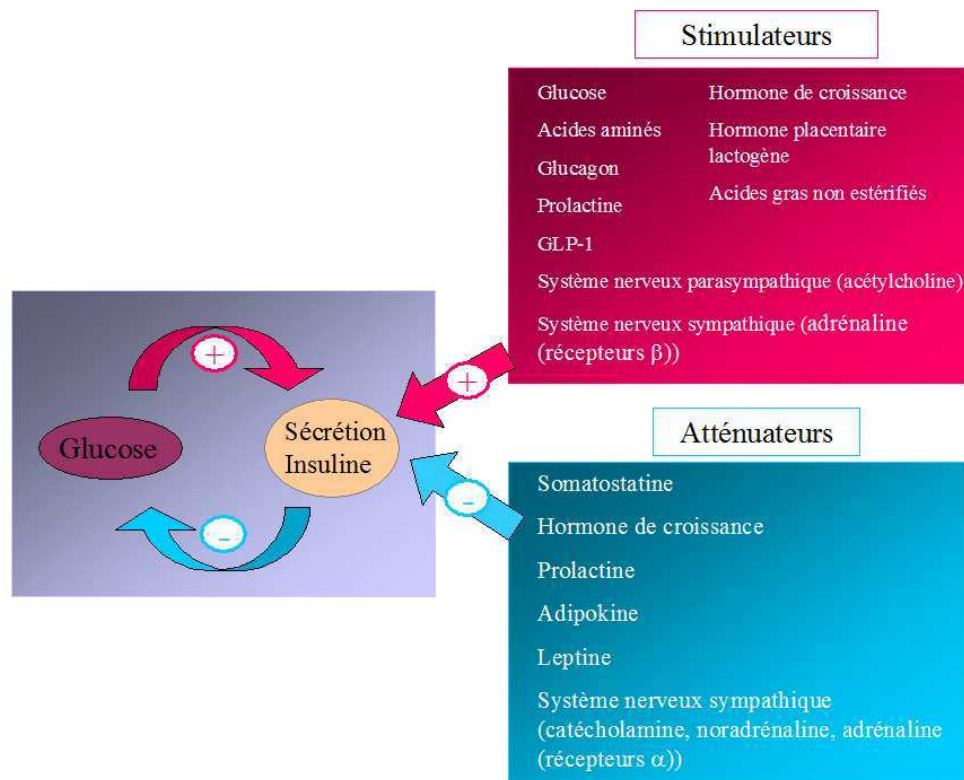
Stimulateurs

Glucose

Acides aminés

Glucagon

Prolactine

GLP-1

Hormone de croissance

Hormone placentaire lactogène

Acides gras non estérifiés

Système nerveux parasympathique (acétylcholine)

Système nerveux sympathique (adrénaline (récepteurs $\beta$))

+

+

Glucose

Sécrétion Insuline

-

-

Atténuateurs

Somatostatine

Hormone de croissance

Prolactine

Adipokine

Leptine

Système nerveux sympathique (catécholamine, noradrénaline, adrénaline (récepteurs $\alpha$))